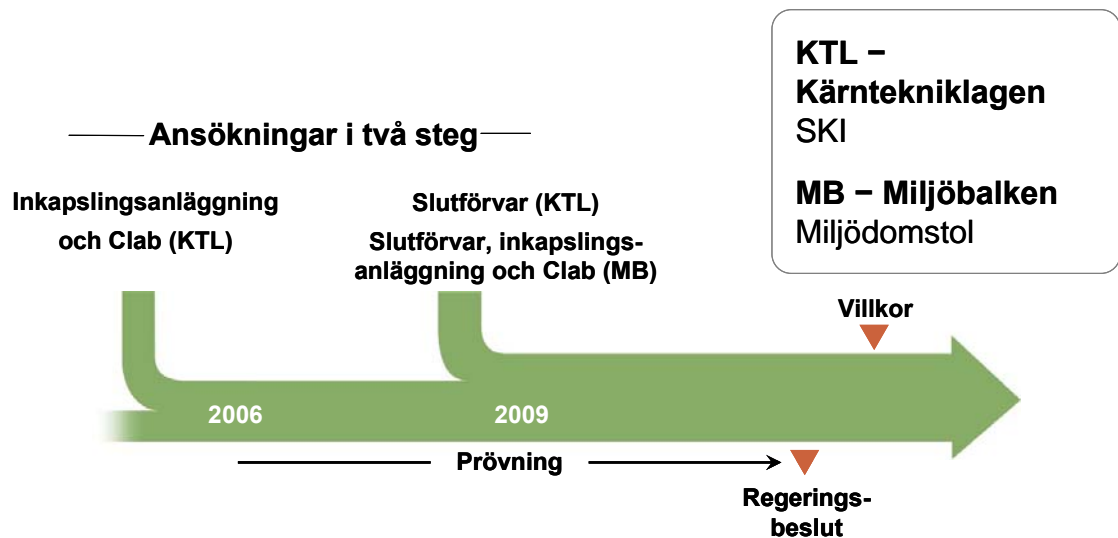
Ansökningar i två steg

Inkapslingsanläggning och Clab (KTL)

Slutförvar (KTL)

Slutförvar, inkapslingsanläggning och Clab (MB)

KTL − Kärntekniklagen
SKI

MB − Miljöbalken
Miljödomstol

Villkor

2006

2009

Prövning

Regeringsbeslut